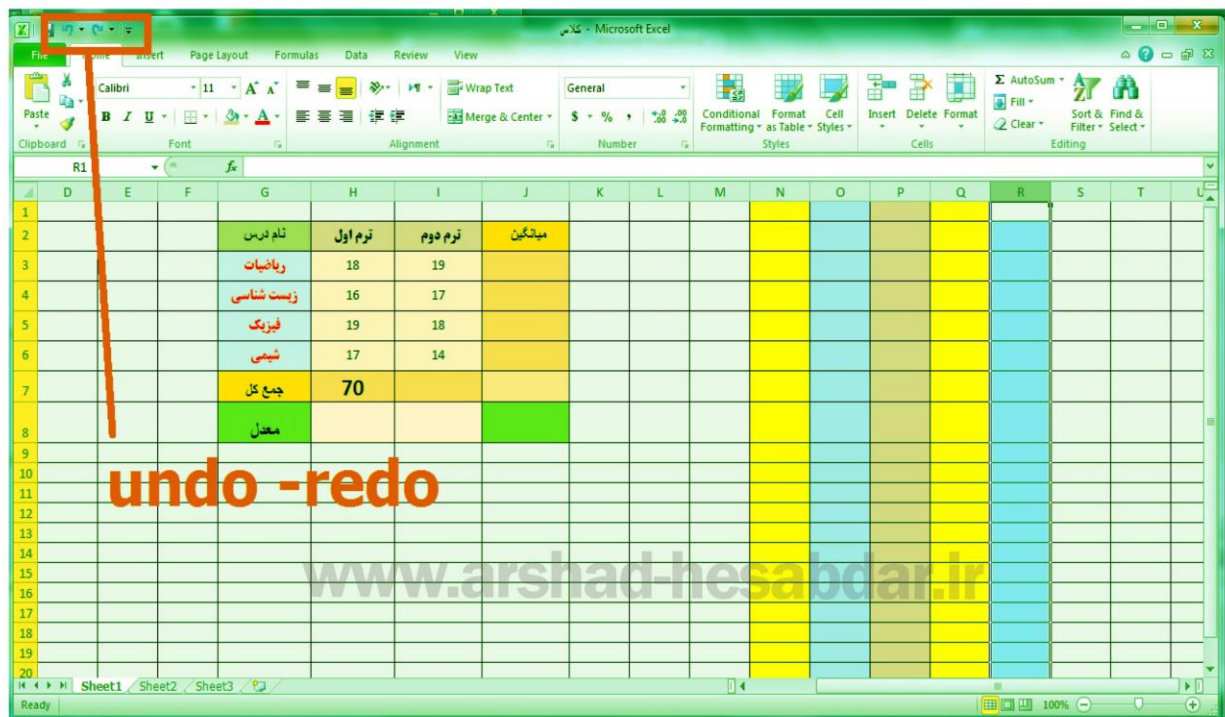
کلاس - Microsoft Excel

File Home Insert Page Layout Formulas Data Review View

Paste
Clipboard
Calibri 11
B I U
Font
Wrap Text
Merge & Center
Alignment
General
$ % ,
Number
Conditional Formatting
Format as Table
Cell Styles
Styles
Insert Delete Format
Cells
AutoSum
Fill
Clear
Sort & Filter
Find & Select
Editing

R1 $f_x$

| | D | E | F | G | H | I | J | K | L | M | N | O | P | Q | R | S | T |
|---|---|---|---|---|---|---|---|---|---|---|---|---|---|---|---|---|---|
| 1 | | | | | | | | | | | | | | | | | |
| 2 | | | | نام درس | ترم اول | ترم دوم | میانگین | | | | | | | | | | |
| 3 | | | | ریاضیات | 18 | 19 | | | | | | | | | | | |
| 4 | | | | زیست شناسی | 16 | 17 | | | | | | | | | | | |
| 5 | | | | فیزیک | 19 | 18 | | | | | | | | | | | |
| 6 | | | | شیمی | 17 | 14 | | | | | | | | | | | |
| 7 | | | | جمع کل | 70 | | | | | | | | | | | | |
| 8 | | | | معدل | | | | | | | | | | | | | |
| 9 | | | | | | | | | | | | | | | | | |
| 10 | | | | | | | | | | | | | | | | | |
| 11 | | | | | | | | | | | | | | | | | |
| 12 | | | | | | | | | | | | | | | | | |
| 13 | | | | | | | | | | | | | | | | | |
| 14 | | | | | | | | | | | | | | | | | |
| 15 | | | | | | | | | | | | | | | | | |
| 16 | | | | | | | | | | | | | | | | | |
| 17 | | | | | | | | | | | | | | | | | |
| 18 | | | | | | | | | | | | | | | | | |
| 19 | | | | | | | | | | | | | | | | | |
| 20 | | | | | | | | | | | | | | | | | |

undo -redo

www.arshad-hesabdar.ir

Sheet1 Sheet2 Sheet3
Ready 100%